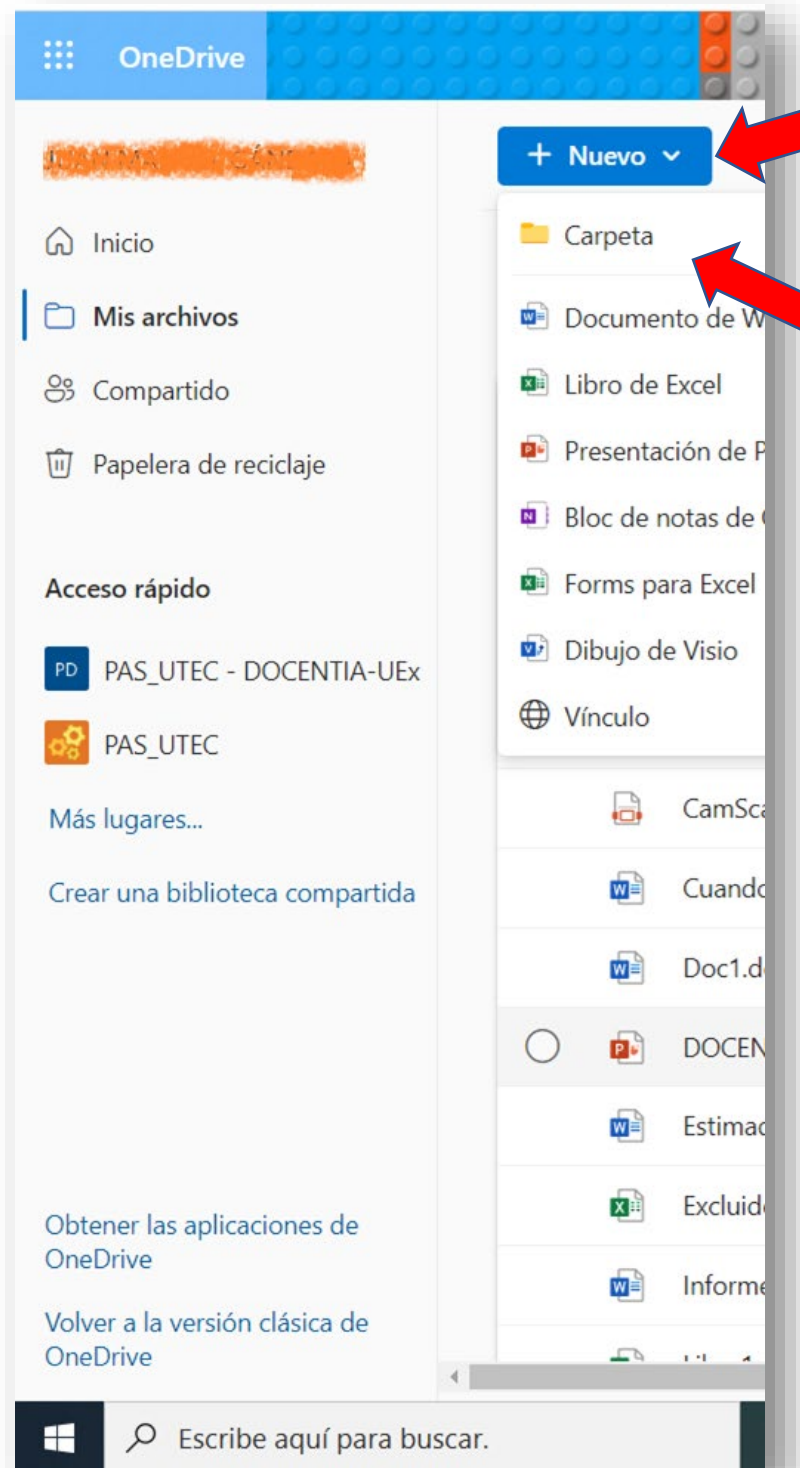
OneDrive

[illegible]

+ Nuevo

Inicio

Mis archivos

Compartido

Papelera de reciclaje

Acceso rápido

PD PAS_UTEC - DOCENTIA-UEx

PAS_UTEC

Más lugares...

Crear una biblioteca compartida

Obtener las aplicaciones de OneDrive

Volver a la versión clásica de OneDrive

Carpeta

Documento de W

Libro de Excel

Presentación de P

Bloc de notas de

Forms para Excel

Dibujo de Visio

Vínculo

CamSca

Cuando

Doc1.d

DOCEN

Estimac

Excluid

Informe

Escribe aquí para buscar.